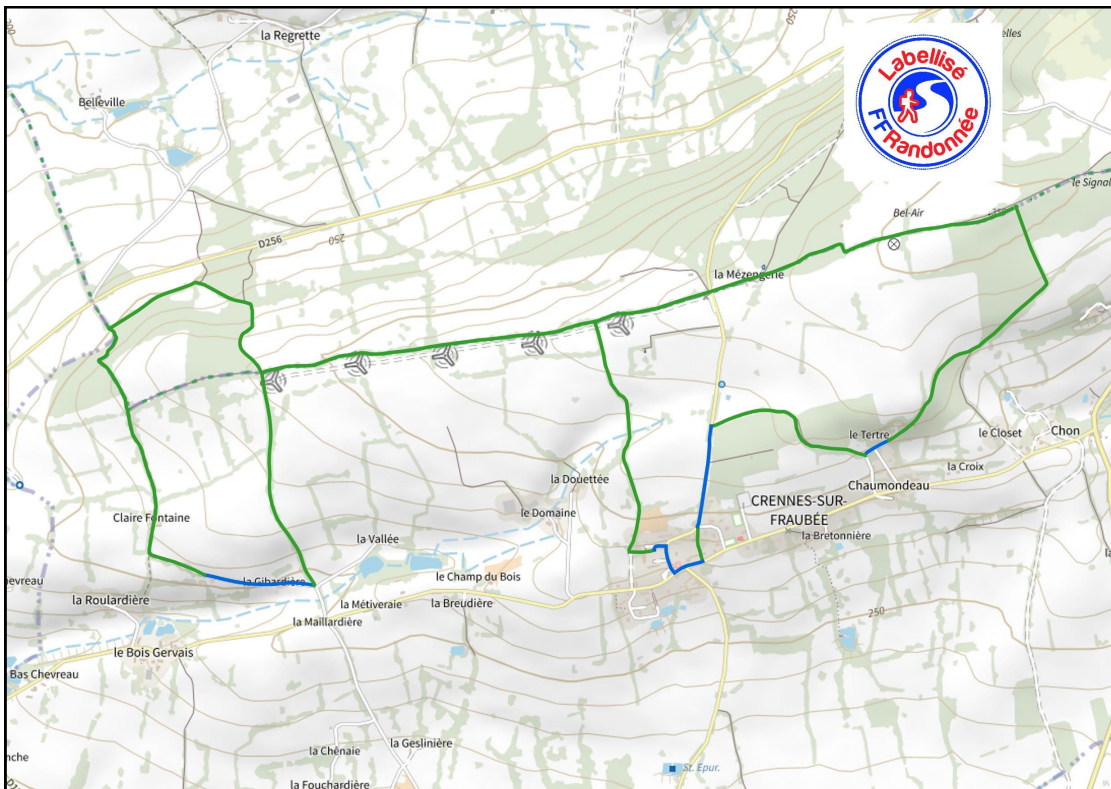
la Regrette

Belleville

Labellisé
FFRandonnée

elles

le Signal

Bel-Air

D256

250

250

la Mézengerie

Chon

le Tertre

le Closet

la Croix

Chaumondeau

la Douettée

CRENNES-SUR-FRAUBÉE

le Domaine

la Bretonnière

Claire Fontaine

la Vallée

la Gibardière

le Champ du Bois

evreau

la Roulardière

la Métiveraie

la Breudière

la Maillardière

250

le Bois Gervais

Bas Chevreau

la Chênaie

la Geslinière

nche

la Fouchardière

St. Epur.